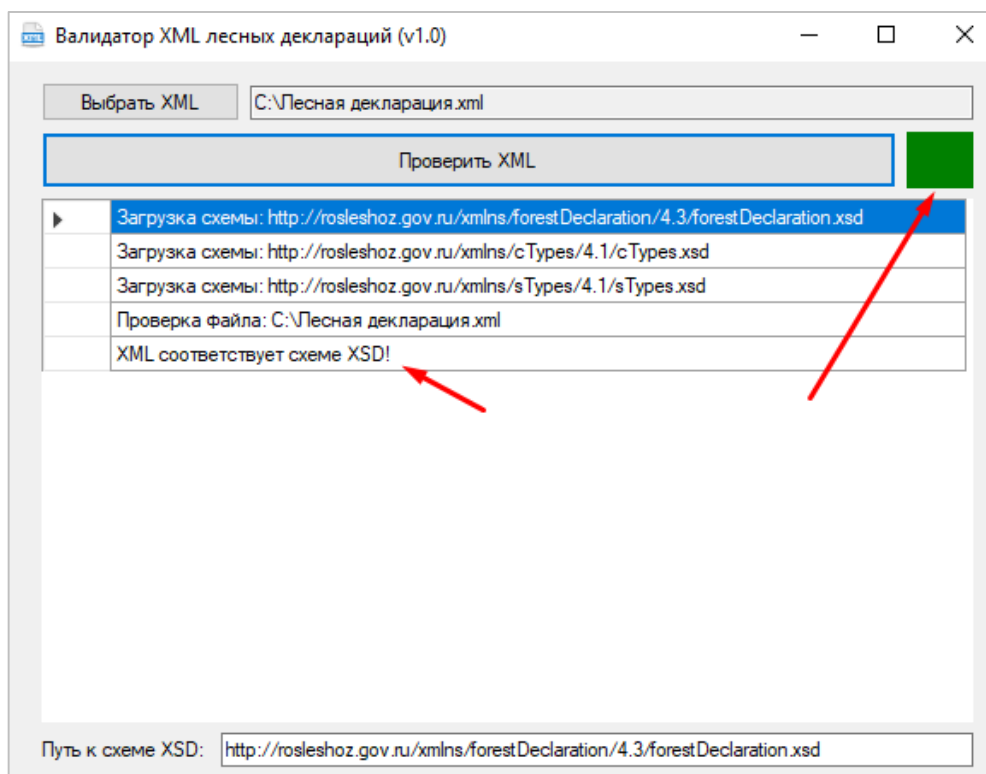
Валидатор XML лесных деклараций (v1.0)

Выбрать XML

C:\Лесная декларация.xml

Проверить XML

Загрузка схемы: http://rosleshoz.gov.ru/xmlns/forestDeclaration/4.3/forestDeclaration.xsd
Загрузка схемы: http://rosleshoz.gov.ru/xmlns/cTypes/4.1/cTypes.xsd
Загрузка схемы: http://rosleshoz.gov.ru/xmlns/sTypes/4.1/sTypes.xsd
Проверка файла: C:\Лесная декларация.xml
XML соответствует схеме XSD!

Путь к схеме XSD: http://rosleshoz.gov.ru/xmlns/forestDeclaration/4.3/forestDeclaration.xsd